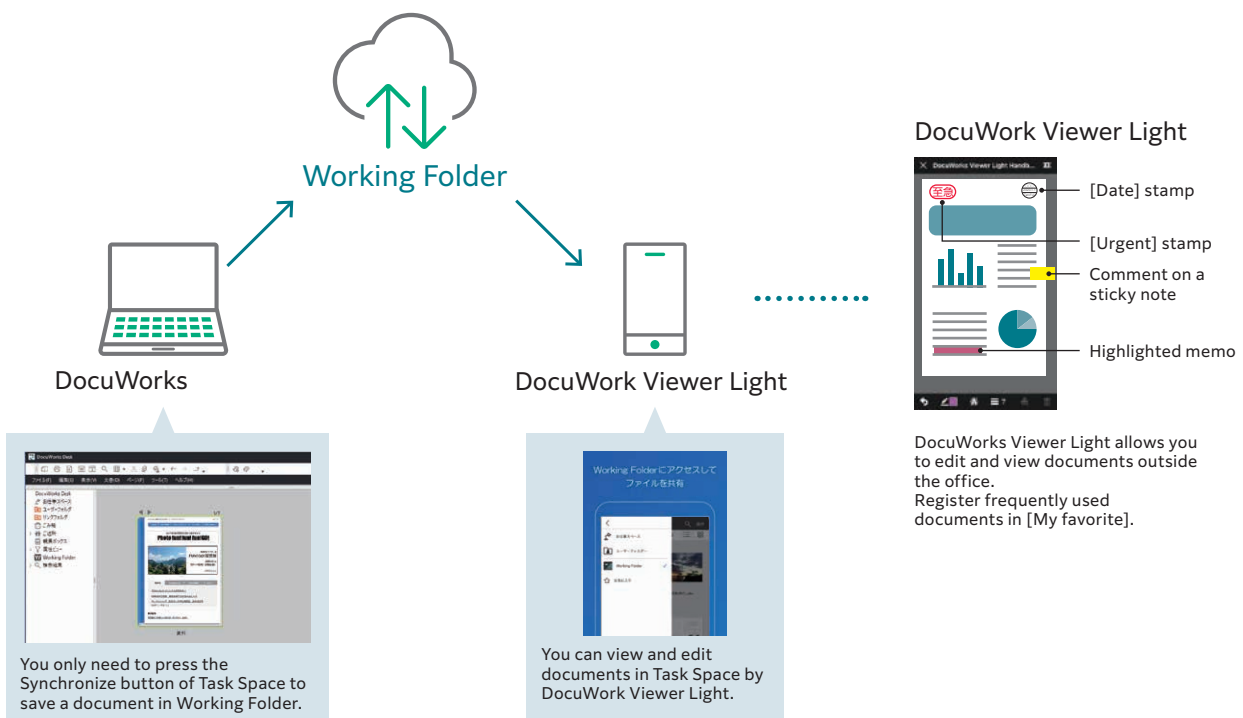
Working Folder

DocuWorks

DocuWork Viewer Light

DocuWork Viewer Light

DocuWorks Viewer Light Handa...

至急

[Date] stamp

[Urgent] stamp

Comment on a sticky note

Highlighted memo

DocuWorks Viewer Light allows you to edit and view documents outside the office.
Register frequently used documents in [My favorite].

DocuWorks Desk

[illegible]

DocuWorks Desk
お仕事スペース
ユーザーフォルダ
リンクフォルダ
ごみ箱
ご近所
編集ボックス
属性ビュー
Working Folder
検索結果

Photo festival Best Gift

You only need to press the Synchronize button of Task Space to save a document in Working Folder.

Working Folderにアクセスして
ファイルを共有

お仕事スペース
ユーザーフォルダー
Working Folder
お気に入り

You can view and edit documents in Task Space by DocuWork Viewer Light.